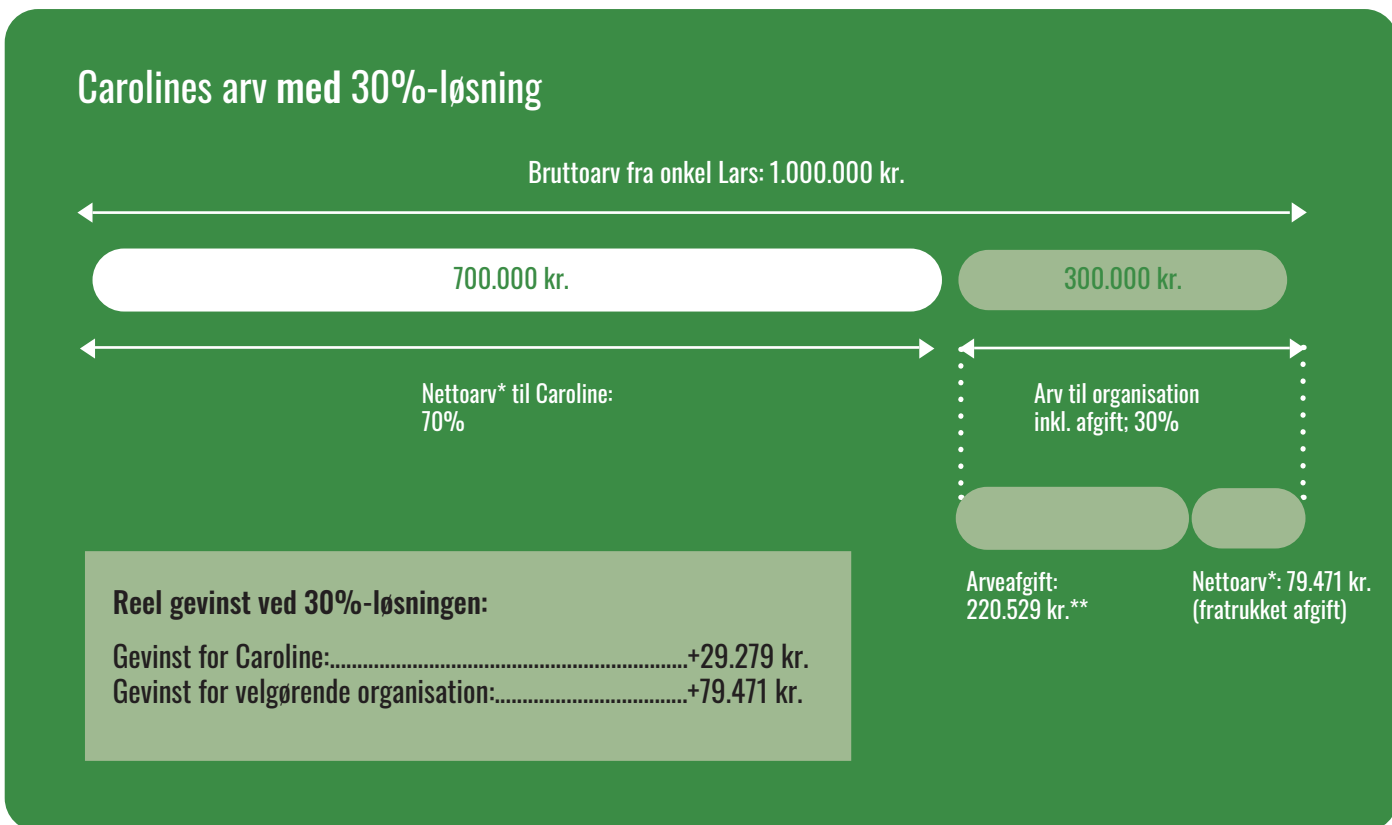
Carolines arv med 30%-løsning

Bruttoarv fra onkel Lars: 1.000.000 kr.

700.000 kr.

300.000 kr.

Nettoarv* til Caroline: 70%

Arv til organisation inkl. afgift; 30%

Arveafgift: 220.529 kr.**

Nettoarv*: 79.471 kr. (fratrukket afgift)

Reel gevinst ved 30%-løsningen:

Gevinst for Caroline:....................................................................+29.279 kr.
Gevinst for velgørende organisation:......................................+79.471 kr.